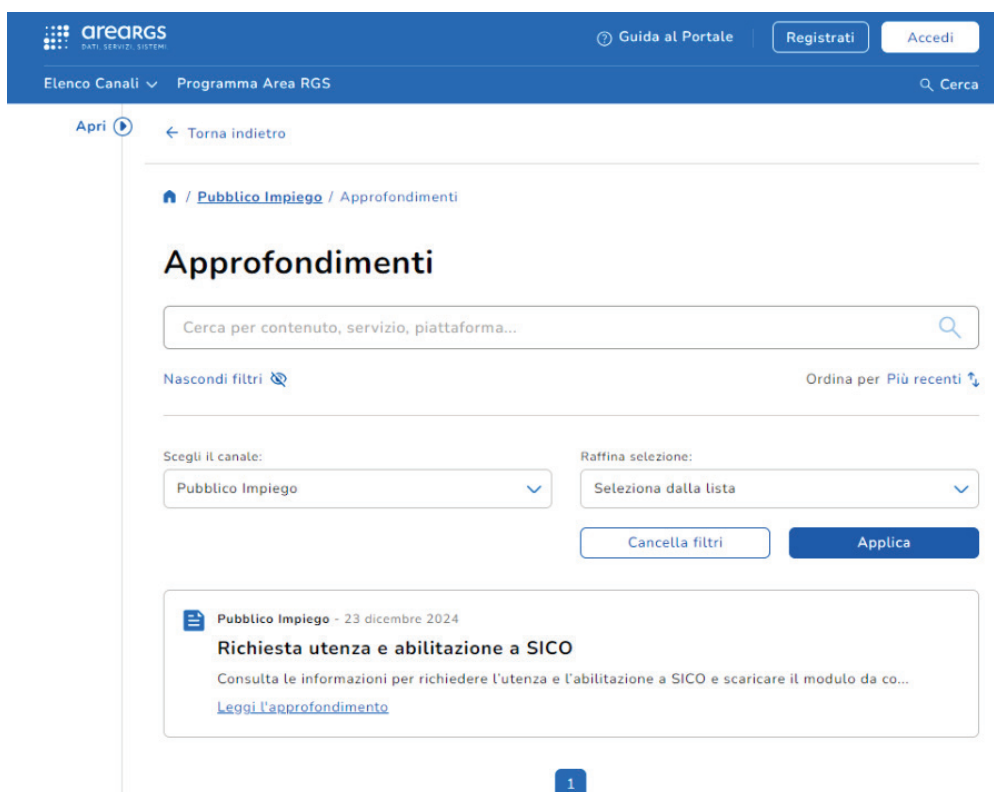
areaRGS
DATI, SERVIZI, SISTEMI

Guida al Portale
Registrati
Accedi

Elenco Canali
Programma Area RGS
Cerca

Apri

← Torna indietro

/ Pubblico Impiego / Approfondimenti

Approfondimenti

Cerca per contenuto, servizio, piattaforma...

Nascondi filtri
Ordina per Più recenti

Scegli il canale:
Pubblico Impiego

Raffina selezione:
Seleziona dalla lista

Cancella filtri
Applica

Pubblico Impiego - 23 dicembre 2024
Richiesta utenza e abilitazione a SICO
Consulta le informazioni per richiedere l'utenza e l'abilitazione a SICO e scaricare il modulo da co...
Leggi l'approfondimento

1